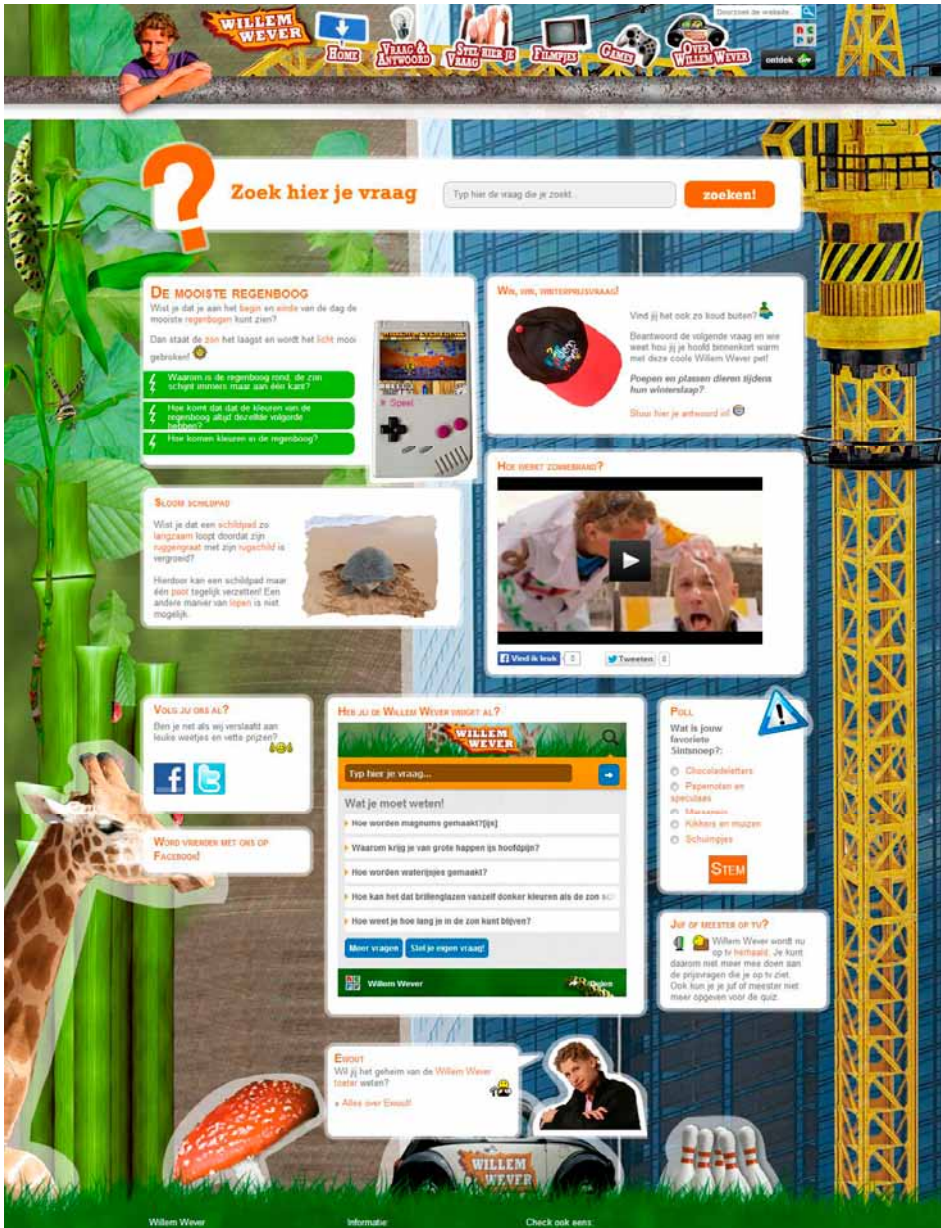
WILLEM WEVER

Home

Vraag & Antwoord

Stel hier je vraag

Filmpjes

Games

Over Willem Wever

Doorzoek de website

ontdek

Zoek hier je vraag

Typ hier de vraag die je zoekt

zoeken!

De mooiste regenboog

Wist je dat je aan het begin en einde van de dag de mooiste regenbogen kunt zien?

Dan staat de zon het laagst en wordt het licht mooi gebroken!

Waarom is de regenboog rond, de zon schijnt immers maar aan één kant?

Hoe komt dat dat de kleuren van de regenboog altijd dezelfde volgorde hebben?

Hoe komen kleuren in de regenboog?

Speel

Win, win, winterprijsvraag!

Vind jij het ook zo koud buiten?

Beantwoord de volgende vraag en wie weet hou jij je hoofd binnenkort warm met deze coole Willem Wever pet!

Poepen en plassen dieren tijdens hun winterslaap?

Stuur hier je antwoord in!

Sloom schildpad

Wist je dat een schildpad zo langzaam loopt doordat zijn ruggengraat met zijn rugschild is vergroeid?

Hierdoor kan een schildpad maar één poot tegelijk verzetten! Een andere manier van lopen is niet mogelijk.

Hoe ontstaat zonnebrand?

Vind ik leuk 0

Tweeten 0

Volg jij ons al?

Ben je net als wij verslaafd aan leuke weetjes en vette prijzen?

Word vrienden met ons op Facebook!

Heb jij de Willem Wever widget al?

WILLEM WEVER

Typ hier je vraag...

Wat je moet weten!

Hoe worden magnums gemaakt?[ijs]

Waarom krijg je van grote happen ijs hoofdpijn?

Hoe worden waterijsjes gemaakt?

Hoe kan het dat brillenglazen vanzelf donker kleuren als de zon sc

Hoe weet je hoe lang je in de zon kunt blijven?

Meer vragen

Stel je eigen vraag!

Willem Wever

Delen

Poll

Wat is jouw favoriete Sintsnoep?:

Chocoladeletters

Pepernoten en speculaas

Marsepein

Kikkers en muizen

Schuimpjes

Stem

Juf of meester op tv?

Willem Wever wordt nu op tv herhaald. Je kunt daarom niet meer mee doen aan de prijsvragen die je op tv ziet. Ook kun je je juf of meester niet meer opgeven voor de quiz.

Eeuut

Wil jij het geheim van de Willem Wever toeter weten?

» Alles over Eeuut!

WILLEM WEVER

Willem Wever

Informatie

Check ook eens: